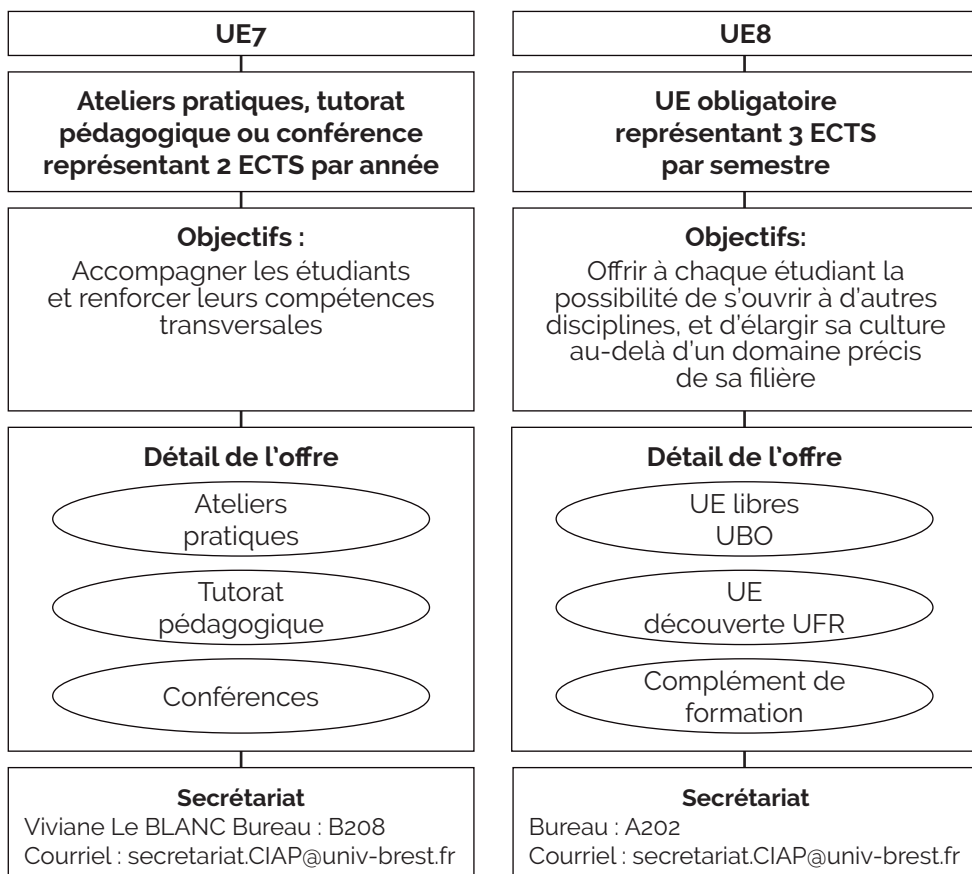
UE7

Ateliers pratiques, tutorat pédagogique ou conférence représentant 2 ECTS par année

Objectifs :
Accompagner les étudiants et renforcer leurs compétences transversales

Détail de l'offre
Ateliers pratiques
Tutorat pédagogique
Conférences

Secrétariat
Viviane Le BLANC Bureau : B208
Courriel : secretariat.CIAP@univ-brest.fr

UE8

UE obligatoire représentant 3 ECTS par semestre

Objectifs:
Offrir à chaque étudiant la possibilité de s'ouvrir à d'autres disciplines, et d'élargir sa culture au-delà d'un domaine précis de sa filière

Détail de l'offre
UE libres UBO
UE découverte UFR
Complément de formation

Secrétariat
Bureau : A202
Courriel : secretariat.CIAP@univ-brest.fr